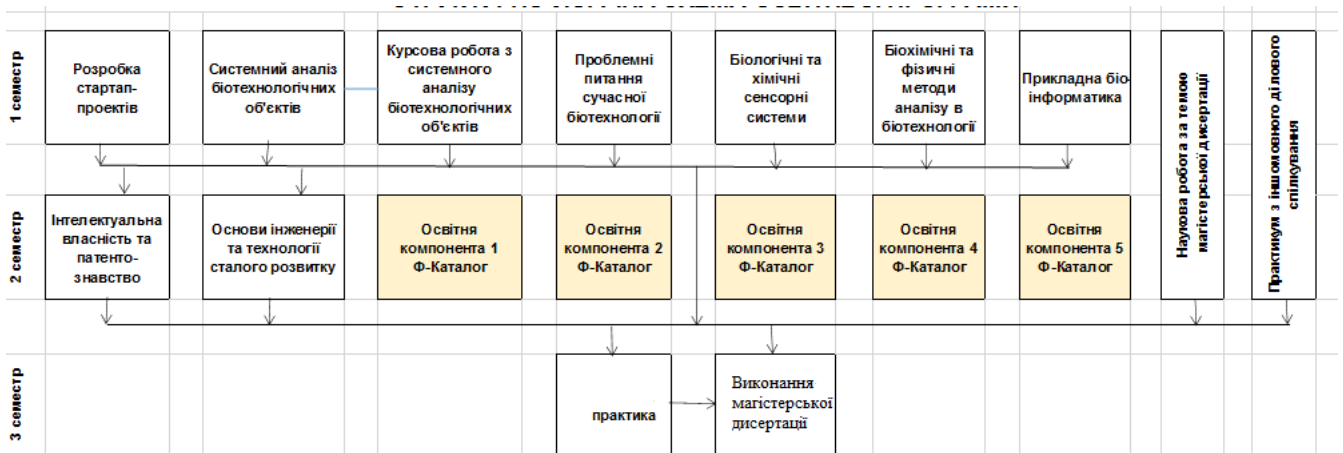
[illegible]

1 семестр

Розробка стартап-проектів

Системний аналіз біотехнологічних об'єктів

Курсова робота з системного аналізу біотехнологічних об'єктів

Проблемні питання сучасної біотехнології

Біологічні та хімічні сенсорні системи

Біохімічні та фізичні методи аналізу в біотехнології

Прикладна біоінформатика

Наукова робота за темою магістерської дисертації

Практикум з іншомовного ділового спілкування

2 семестр

Інтелектуальна власність та патентознавство

Основи інженерії та технології сталого розвитку

Освітня компонента 1 Ф-Каталог

Освітня компонента 2 Ф-Каталог

Освітня компонента 3 Ф-Каталог

Освітня компонента 4 Ф-Каталог

Освітня компонента 5 Ф-Каталог

3 семестр

практика

Виконання магістерської дисертації